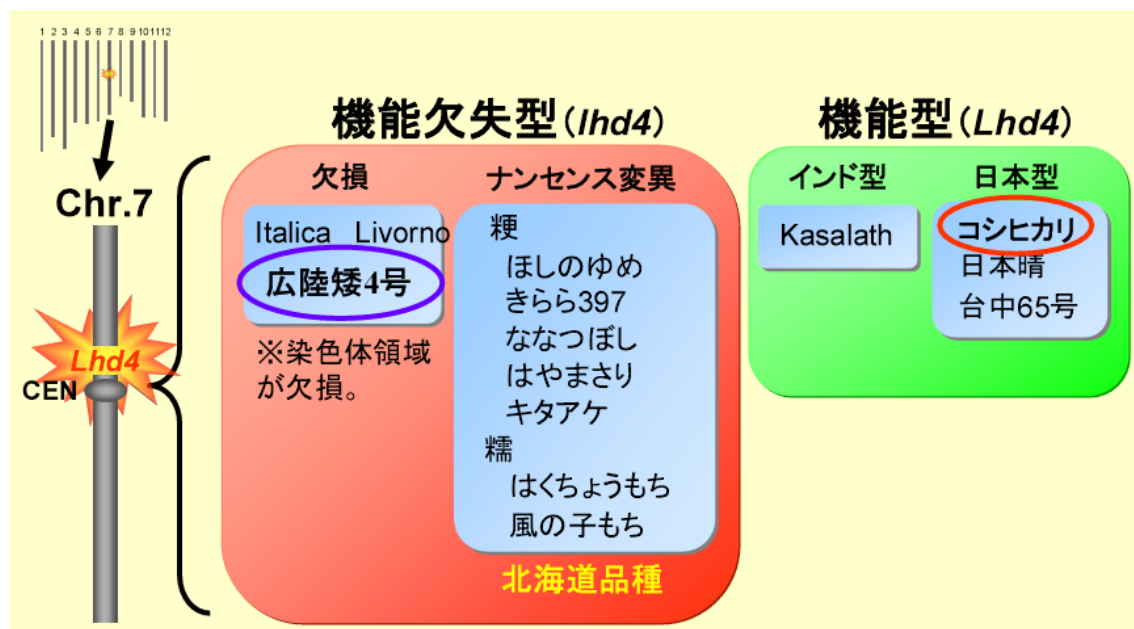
1 2 3 4 5 6 7 8 9 10 11 12

Chr.7

Lhd4

CEN

機能欠失型（lhd4）

欠損

Italica Livorno

広陸矮4号

※染色体領域が欠損。

ナンセンス変異

粳

ほしのゆめ

きらら397

ななつぼし

はやまさり

キタアケ

糯

はくちょうもち

風の子もち

北海道品種

機能型（Lhd4）

インド型

Kasalath

日本型

コシヒカリ

日本晴

台中65号